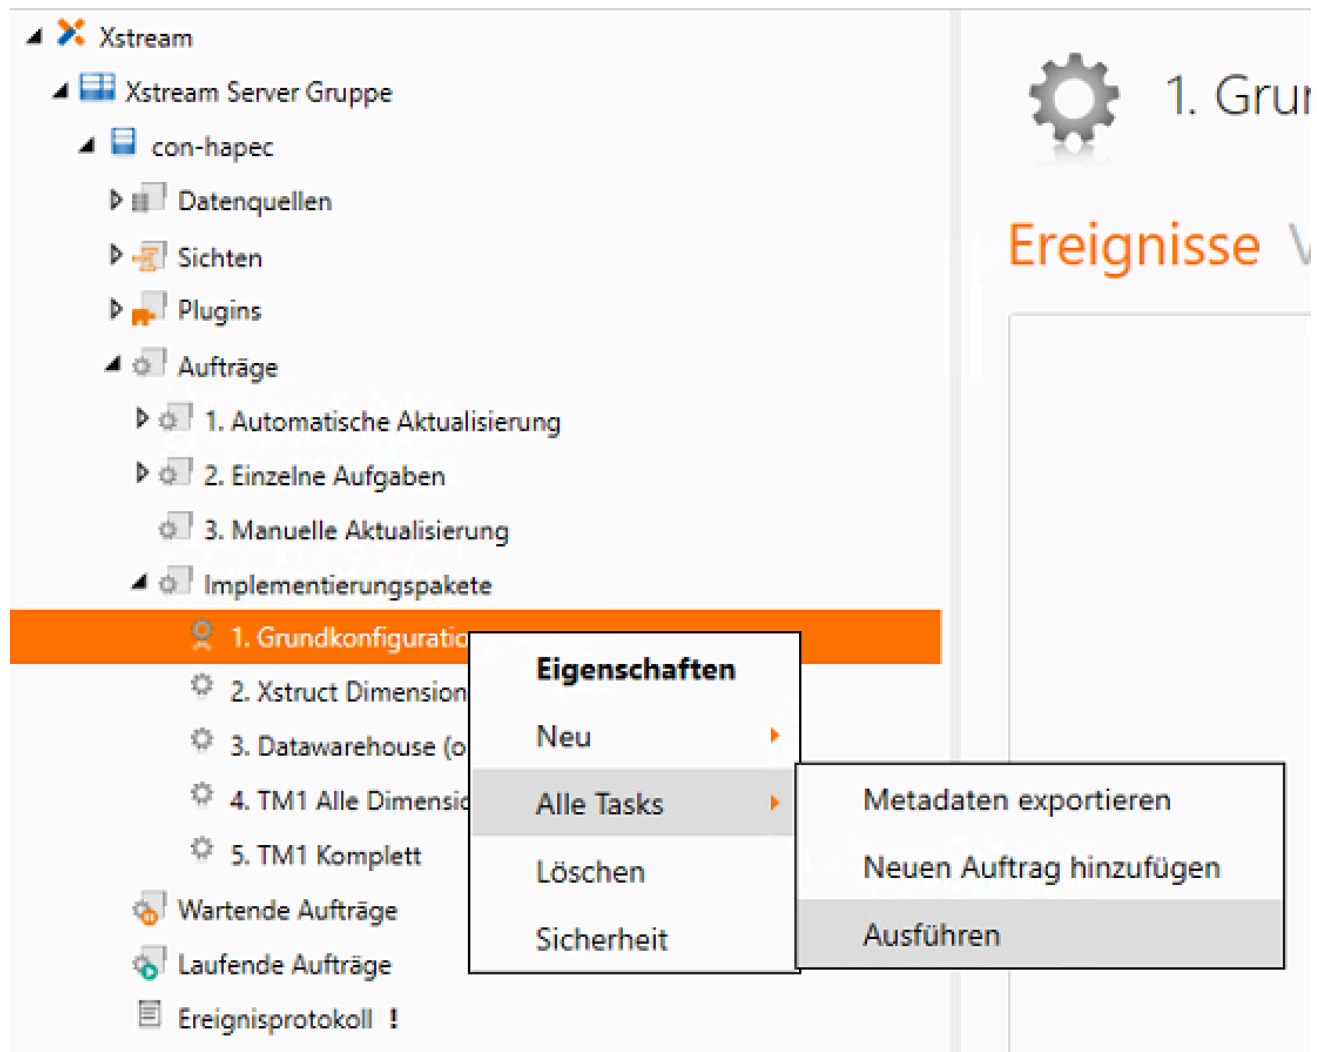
Xstream
Xstream Server Gruppe
con-hapec
Datenquellen
Sichten
Plugins
Aufträge
1. Automatische Aktualisierung
2. Einzelne Aufgaben
3. Manuelle Aktualisierung
Implementierungspakete
1. Grundkonfiguratio
2. Xstruct Dimension
3. Datawarehouse (o
4. TM1 Alle Dimensic
5. TM1 Komplett
Wartende Aufträge
Laufende Aufträge
Ereignisprotokoll !

Eigenschaften
Neu
Alle Tasks
Löschen
Sicherheit

Metadaten exportieren
Neuen Auftrag hinzufügen
Ausführen

1. Grur
Ereignisse V